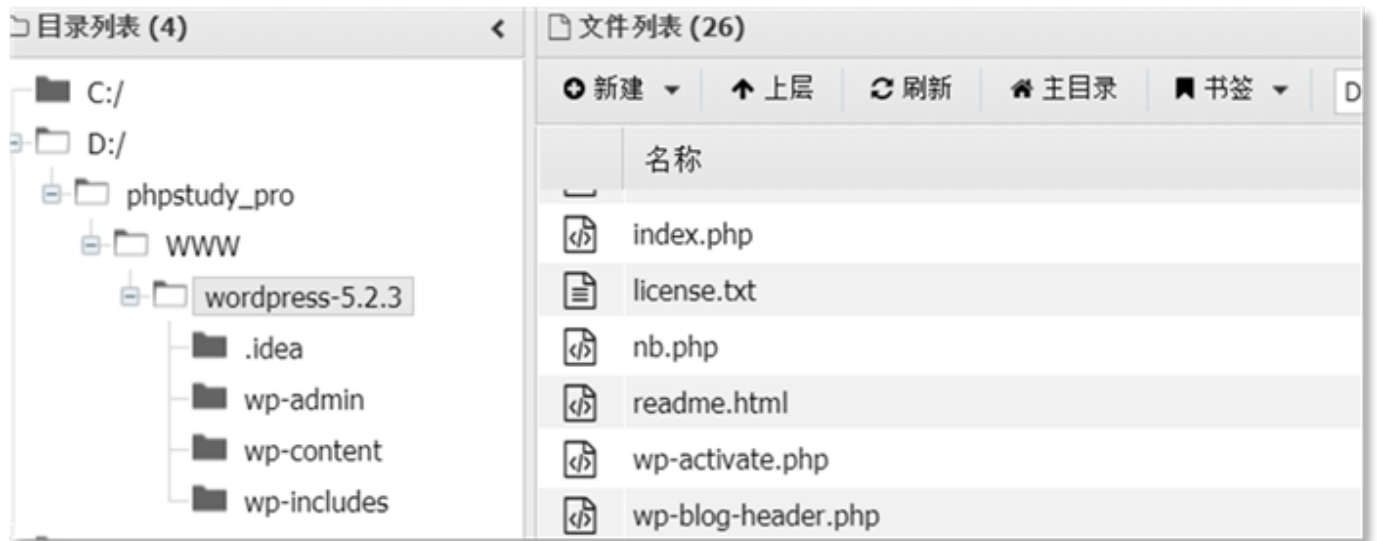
目录列表 (4)
C:/
D:/
phpstudy_pro
WWW
wordpress-5.2.3
.idea
wp-admin
wp-content
wp-includes

文件列表 (26)
新建 上层 刷新 主目录 书签 D

| | 名称 |
|---|---|
| | index.php |
| | license.txt |
| | nb.php |
| | readme.html |
| | wp-activate.php |
| | wp-blog-header.php |